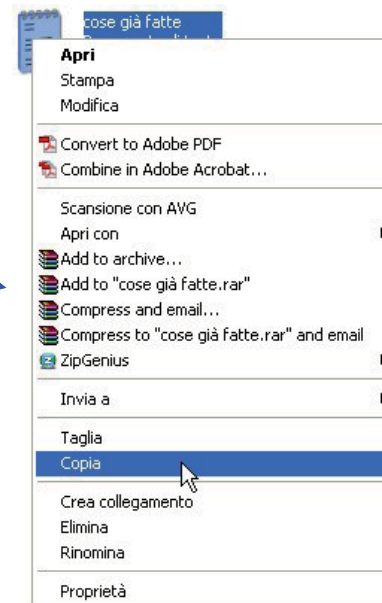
cose già fatte
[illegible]

Apri
Stampa
Modifica

Convert to Adobe PDF
Combine in Adobe Acrobat...

Scansione con AVG
Apri con
Add to archive...
Add to "cose già fatte.rar"
Compress and email...
Compress to "cose già fatte.rar" and email
ZipGenius

Invia a

Taglia
Copia

Crea collegamento
Elimina
Rinomina

Proprietà